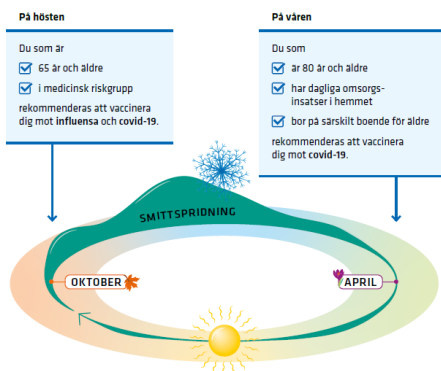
På hösten

Du som är
65 år och äldre
i medicinsk riskgrupp
rekommenderas att vaccinera dig mot **influensa** och **covid-19**.

På våren

Du som
är 80 år och äldre
har dagliga omsorgsinsatser i hemmet
bor på särskilt boende för äldre
rekommenderas att vaccinera dig mot **covid-19**.

SMITTSPRIDNING

OKTOBER

APRIL